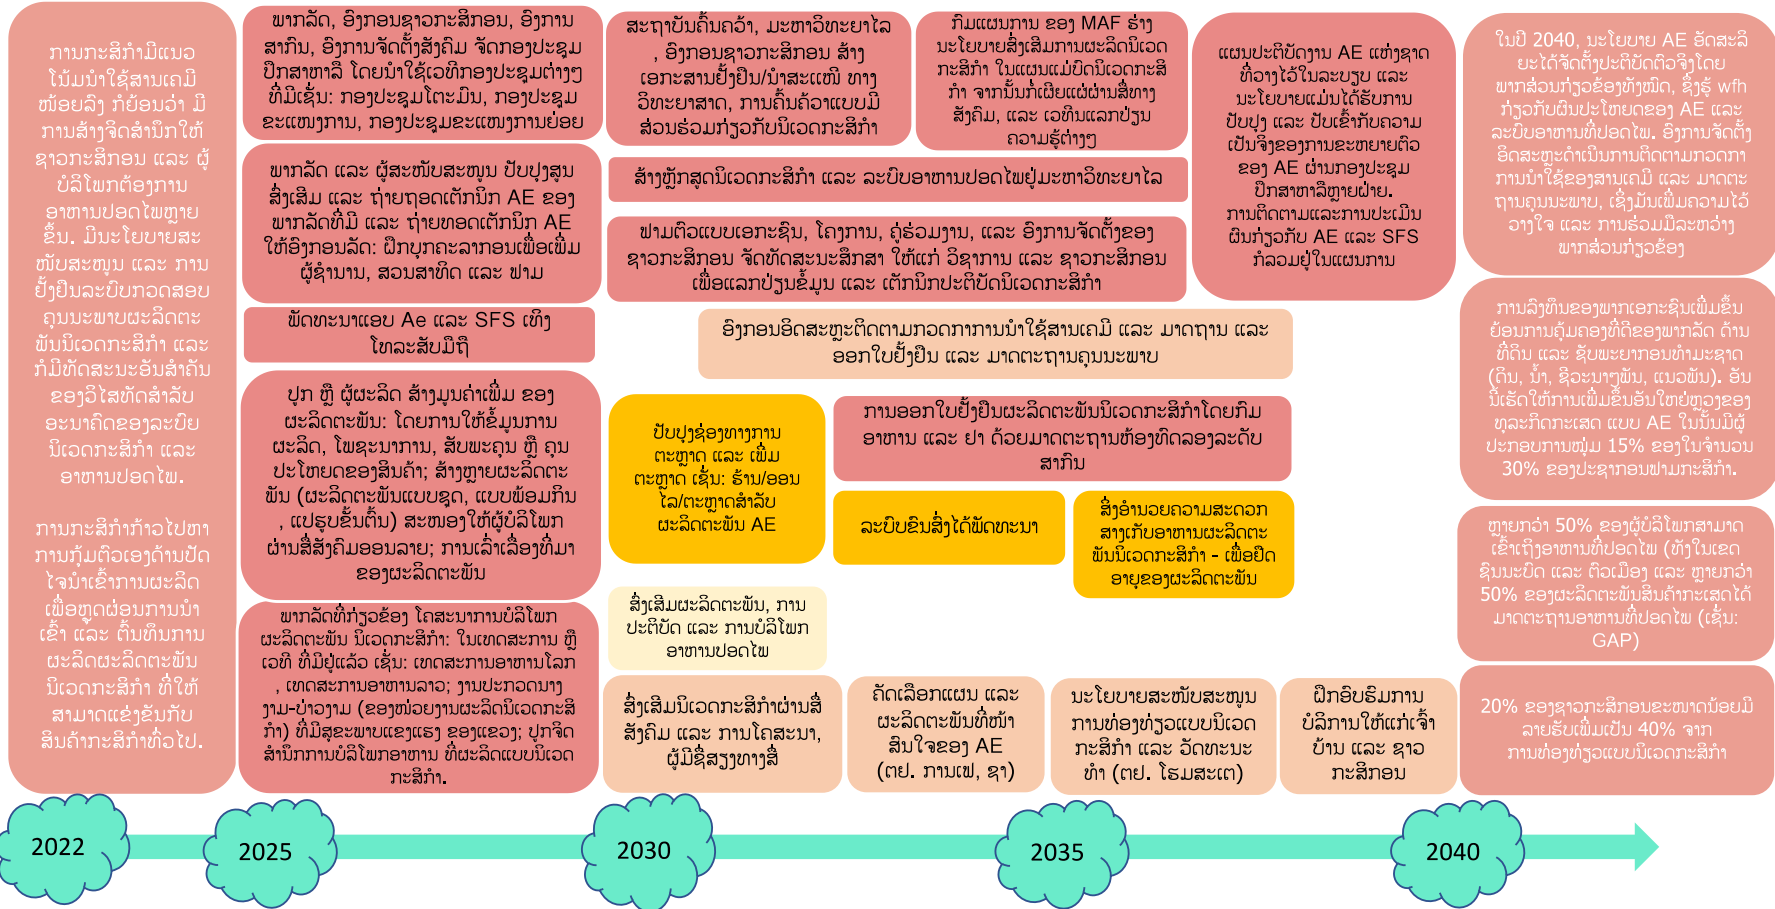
ການກະສິກຳມີແນວໂນ້ມນຳໃຊ້ສານເຄມີໜ້ອຍລົງ ກ່ອນອື່ນ ມີການສ້າງຈິດສຳນຶກໃຫ້ຊາວກະສິກອນ ແລະ ຜູ້ບໍລິໂພກຕ້ອງການອາຫານປອດໄພຫຼາຍຂຶ້ນ. ມີນະໂຍບາຍສະໜັບສະໜູນ ແລະ ການຢັ້ງຢືນລະບົບກວດສອບຄຸນນະພາບຜະລິດຕະພັນນິເວດກະສິກຳ ແລະ ກໍມີທັດສະນະອັນສຳຄັນຂອງວິໄສທັດສຳລັບອະນາຄົດຂອງລະບົບນິເວດກະສິກຳ ແລະ ອາຫານປອດໄພ.

ການກະສິກຳກ້າວໄປຫາການກຸ້ມຕົວເອງດ້ານປັດໄຈນຳເຂົ້າການຜະລິດ ເພື່ອຫຼຸດຜ່ອນການນຳເຂົ້າ ແລະ ຕົ້ນທຶນການຜະລິດຜະລິດຕະພັນນິເວດກະສິກຳ ທີ່ໃຫ້ສາມາດແຂ່ງຂັນກັບສິນຄ້າກະສິກຳທົ່ວໄປ.

ພາກລັດ, ອົງກອນຊາວກະສິກອນ, ອົງການສາກົນ, ອົງການຈັດຕັ້ງສັງຄົມ ຈັດກອງປະຊຸມປຶກສາຫາລື ໂດຍນຳໃຊ້ເວທີກອງປະຊຸມຕ່າງໆ ທີ່ມີເຊັ່ນ: ກອງປະຊຸມໂຕະມົນ, ກອງປະຊຸມຂະແໜງການ, ກອງປະຊຸມຂະແໜງການຍ່ອຍ

ພາກລັດ ແລະ ຜູ້ສະໜັບສະໜູນ ປັບປຸງສົ່ງເສີມ ແລະ ຖ່າຍທອດເຕັກນິກ AE ຂອງພາກລັດທີ່ມີ ແລະ ຖ່າຍທອດເຕັກນິກ AE ໃຫ້ອົງກອນລັດ: ຝຶກບຸກຄະລາກອນເພື່ອເພີ່ມຜູ້ຊຳນານ, ສອນສາທິດ ແລະ ຟາມ

ພັດທະນາແອບ Ae ແລະ SFS ເທິງໂທລະສັບມືຖື

ປູກ ຫຼື ຜູ້ຜະລິດ ສ້າງມູນຄ່າເພີ່ມ ຂອງຜະລິດຕະພັນ: ໂດຍການໃຫ້ຂໍ້ມູນການຜະລິດ, ໂພຊະນາການ, ສັບພະຄຸນ ຫຼື ຄຸນປະໂຫຍດຂອງສິນຄ້າ; ສ້າງຫຼາຍຜະລິດຕະພັນ (ຜະລິດຕະພັນແບບຊຸດ, ແບບພ້ອມກິນ, ແປຮູບຂັ້ນຕົ້ນ) ສະໜອງໃຫ້ຜູ້ບໍລິໂພກ ຜ່ານສື່ສັງຄົມອອນລາຍ; ການເລົ່າເລື່ອງທີ່ມາຂອງຜະລິດຕະພັນ

ພາກລັດທີ່ກ່ຽວຂ້ອງ ໂຄສະນາການບໍລິໂພກຜະລິດຕະພັນ ນິເວດກະສິກຳ: ໃນເທດສະການ ຫຼື ເວທີ ທີ່ມີຢູ່ແລ້ວ ເຊັ່ນ: ເທດສະການອາຫານໂລກ, ເທດສະການອາຫານລາວ; ງານປະກວດນາງງາມ-ບ່າວງາມ (ຂອງໜ່ວຍງານຜະລິດນິເວດກະສິກຳ) ທີ່ມີສຸຂະພາບແຂງແຮງ ຂອງແຂວງ; ປຸກຈິດສຳນຶກການບໍລິໂພກອາຫານ ທີ່ຜະລິດແບບນິເວດກະສິກຳ.

ສະຖາບັນຄົ້ນຄວ້າ, ມະຫາວິທະຍາໄລ, ອົງກອນຊາວກະສິກອນ ສ້າງເອກະສານຢັ້ງຢືນ/ນຳສະເໜີ ທາງວິທະຍາສາດ, ການຄົ້ນຄວ້າແບບມີສ່ວນຮ່ວມກ່ຽວກັບນິເວດກະສິກຳ

ກົມແຜນການ ຂອງ MAF ຮ່າງນະໂຍບາຍສົ່ງເສີມການຜະລິດນິເວດກະສິກຳ ໃນແຜນແມ່ບົດນິເວດກະສິກຳ ຈາກນັ້ນກໍເຜີຍແຜ່ຜ່ານສື່ທາງສັງຄົມ, ແລະ ເວທີແລກປ່ຽນຄວາມຮູ້ຕ່າງໆ

ສ້າງຫຼັກສູດນິເວດກະສິກຳ ແລະ ລະບົບອາຫານປອດໄພຢູ່ມະຫາວິທະຍາໄລ

ຟາມຕົວແບບເອກະຊົນ, ໂຄງການ, ຄູ່ຮ່ວມງານ, ແລະ ອົງການຈັດຕັ້ງຂອງຊາວກະສິກອນ ຈັດທັດສະນະສຶກສາ ໃຫ້ແກ່ ວິຊາການ ແລະ ຊາວກະສິກອນ ເພື່ອແລກປ່ຽນຂໍ້ມູນ ແລະ ເຕັກນິກປະຕິບັດນິເວດກະສິກຳ

ແຜນປະຕິບັດງານ AE ແຫ່ງຊາດທີ່ວາງໄວ້ໃນລະບຽບ ແລະ ນະໂຍບາຍແມ່ນໄດ້ຮັບການປັບປຸງ ແລະ ປັບເຂົ້າກັບຄວາມເປັນຈິງຂອງການຂະຫຍາຍຕົວຂອງ AE ຜ່ານກອງປະຊຸມປຶກສາຫາລືຫຼາຍຝ່າຍ. ການຕິດຕາມແລະການປະເມີນຜົນກ່ຽວກັບ AE ແລະ SFS ກໍລວມຢູ່ໃນແຜນການ

ອົງກອນອິດສະຫຼະຕິດຕາມກວດກາການນຳໃຊ້ສານເຄມີ ແລະ ມາດຖານ ແລະ ອອກໃບຢັ້ງຢືນ ແລະ ມາດຕະຖານຄຸນນະພາບ

ປັບປຸງຊ່ອງທາງການຕະຫຼາດ ແລະ ເພີ່ມຕະຫຼາດ ເຊັ່ນ: ຮ້ານ/ອອນໄລ/ຕະຫຼາດສຳລັບຜະລິດຕະພັນ AE

ການອອກໃບຢັ້ງຢືນຜະລິດຕະພັນນິເວດກະສິກຳໂດຍກົມອາຫານ ແລະ ຢາ ດ້ວຍມາດຕະຖານທ້ອງຖິ່ນລວງລະດັບສາກົນ

ລະບົບຂົນສົ່ງໄດ້ພັດທະນາ

ສິ່ງອຳນວຍຄວາມສະດວກສາງເກັບອາຫານຜະລິດຕະພັນນິເວດກະສິກຳ - ເພື່ອຍືດອາຍຸຂອງຜະລິດຕະພັນ

ສົ່ງເສີມຜະລິດຕະພັນ, ການປະຕິບັດ ແລະ ການບໍລິໂພກອາຫານປອດໄພ

ສົ່ງເສີມນິເວດກະສິກຳຜ່ານສື່ສັງຄົມ ແລະ ການໂຄສະນາ, ຜູ້ມີຊື່ສຽງທາງສື່

ຄັດເລືອກແຜນ ແລະ ຜະລິດຕະພັນທີ່ໜ້າສົນໃຈຂອງ AE (ຕຢ. ກາເຟ, ຊາ)

ນະໂຍບາຍສະໜັບສະໜູນການທ່ອງທ່ຽວແບບນິເວດກະສິກຳ ແລະ ວັດທະນະທຳ (ຕຢ. ໂຮມສະເຕ)

ຝຶກອົບຮົມການບໍລິການໃຫ້ແກ່ເຈົ້າບ້ານ ແລະ ຊາວກະສິກອນ

ໃນປີ 2040, ນະໂຍບາຍ AE ອັດສະລິຍະໄດ້ຈັດຕັ້ງປະຕິບັດຕົວຈິງໂດຍພາກສ່ວນກ່ຽວຂ້ອງທັງໝົດ, ຊຶ່ງຮູ້ ແລະ ກ່ຽວກັບຜົນປະໂຫຍດຂອງ AE ແລະ ລະບົບອາຫານທີ່ປອດໄພ. ອົງການຈັດຕັ້ງອິດສະຫຼະດຳເນີນການຕິດຕາມກວດກາການນຳໃຊ້ຂອງສານເຄມີ ແລະ ມາດຕະຖານຄຸນນະພາບ, ເຊິ່ງມັນເພີ່ມຄວາມໄວ້ວາງໃຈ ແລະ ການຮ່ວມມືລະຫວ່າງພາກສ່ວນກ່ຽວຂ້ອງ

ການລົງທຶນຂອງພາກເອກະຊົນເພີ່ມຂຶ້ນຍ້ອນການຄຸ້ມຄອງທີ່ດີຂອງພາກລັດ ດ້ານທີ່ດິນ ແລະ ຊັບພະຍາກອນທຳມະຊາດ (ດິນ, ນ້ຳ, ຊີວະນາງພັນ, ແນວພັນ). ອັນນີ້ເຮັດໃຫ້ການເພີ່ມຂຶ້ນອັນໃຫຍ່ຫຼວງຂອງທຸລະກິດເສດ ແບບ AE ໃນນັ້ນມີຜູ້ປະກອບການໜຸ່ມ 15% ຂອງໃນຈຳນວນ 30% ຂອງປະຊາກອນຟາມກະສິກຳ.

ຫຼາຍກວ່າ 50% ຂອງຜູ້ບໍລິໂພກສາມາດເຂົ້າເຖິງອາຫານທີ່ປອດໄພ (ທັງໃນເຂດຊົນນະບົດ ແລະ ຕົວເມືອງ ແລະ ຫຼາຍກວ່າ 50% ຂອງຜະລິດຕະພັນສິນຄ້າກະເສດໄດ້ມາດຕະຖານອາຫານທີ່ປອດໄພ (ເຊັ່ນ: GAP)

20% ຂອງຊາວກະສິກອນຂະໜາດນ້ອຍມີລາຍຮັບເພີ່ມເປັນ 40% ຈາກການທ່ອງທ່ຽວແບບນິເວດກະສິກຳ

2022

2025

2030

2035

2040